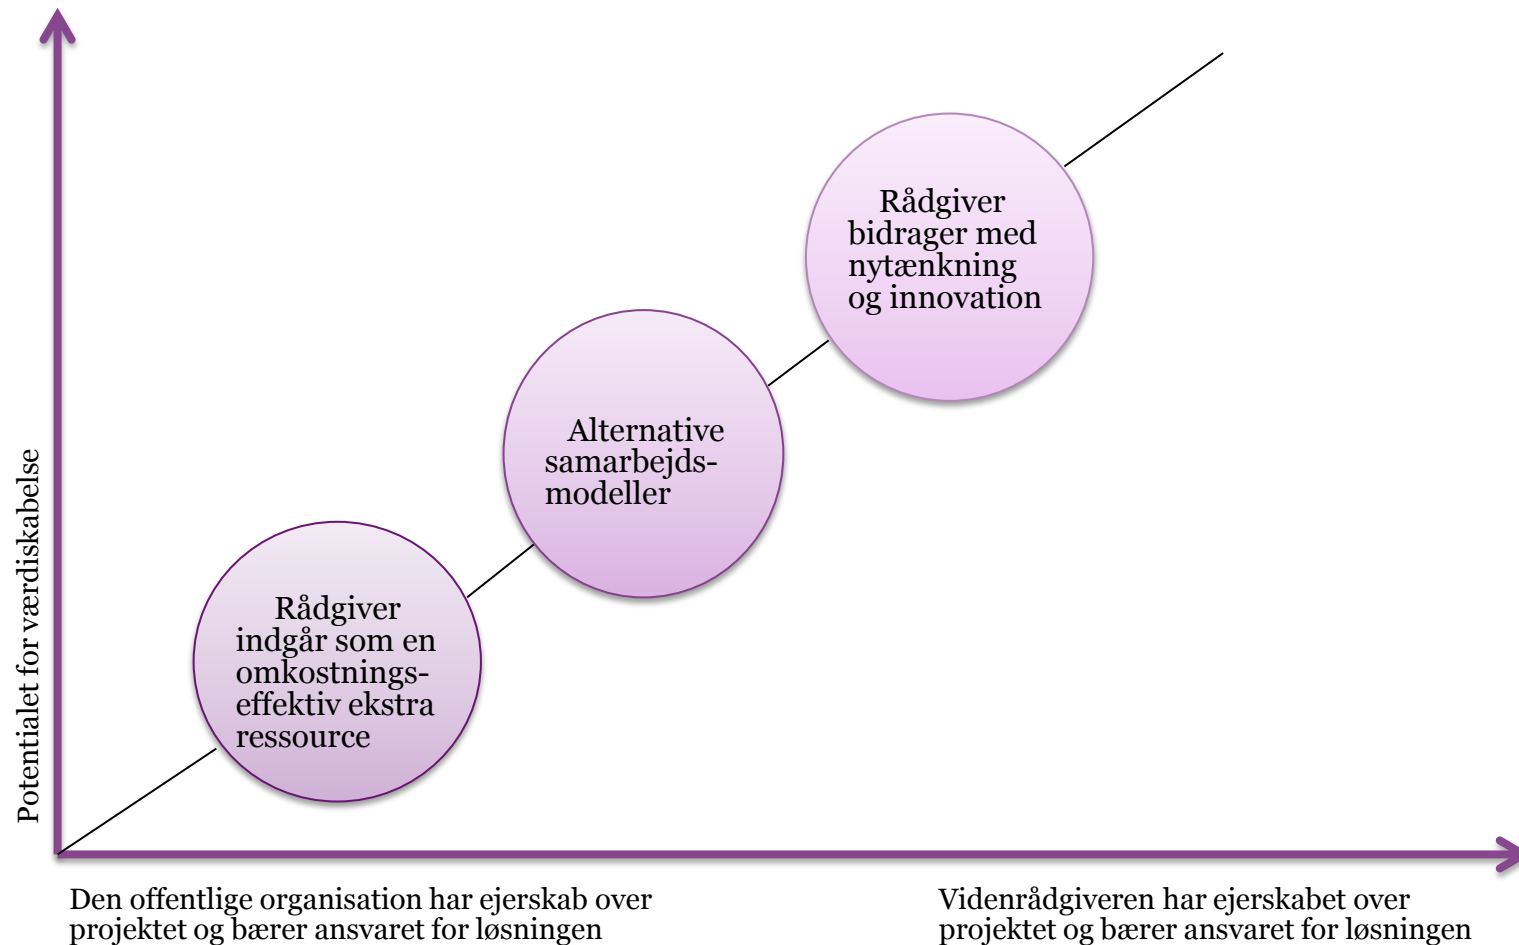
Potentialet for værdiskabelse

Rådgiver bidrager med nytænkning og innovation

Alternative samarbejds-modeller

Rådgiver indgår som en omkostnings-effektiv ekstra ressource

Den offentlige organisation har ejerskab over projektet og bærer ansvaret for løsningen

Videnrådgiveren har ejerskabet over projektet og bærer ansvaret for løsningen